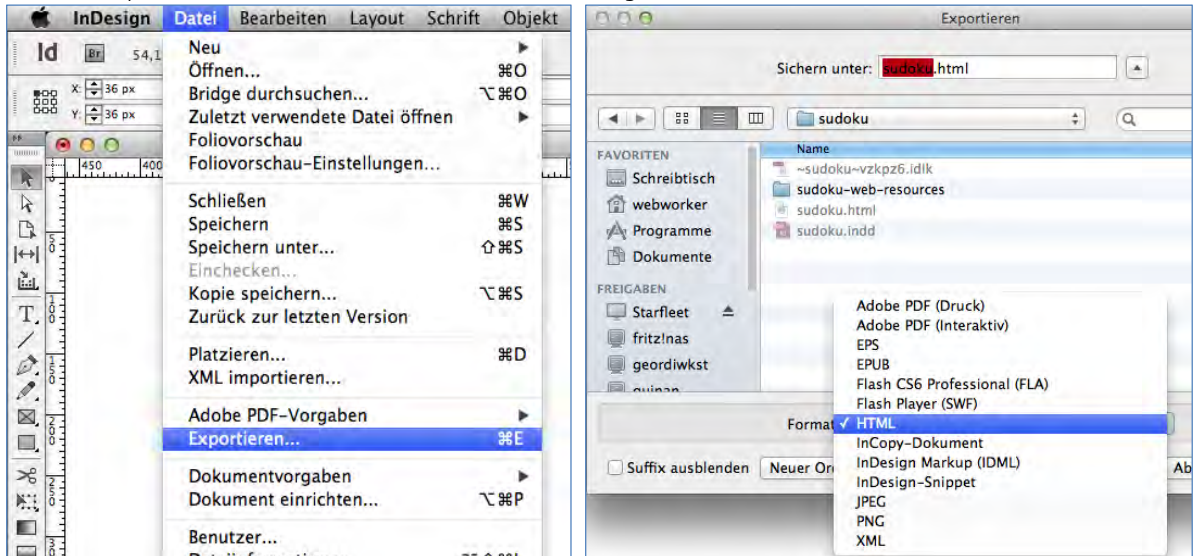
InDesign Datei Bearbeiten Layout Schrift Objekt

Id Br 54,1

X: 36 px
Y: 36 px

450 400

Neu ▶
Öffnen... ⌘O
Bridge durchsuchen... ⌥⌘O
Zuletzt verwendete Datei öffnen ▶
Foliovorschau
Foliovorschau-Einstellungen...

Schließen ⌘W
Speichern ⌘S
Speichern unter... ⇧⌘S
Einchecken...
Kopie speichern... ⌥⌘S
Zurück zur letzten Version

Platzieren... ⌘D
XML importieren...

Adobe PDF-Vorgaben ▶
Exportieren... ⌘E

Dokumentvorgaben ▶
Dokument einrichten... ⌥⌘P

Benutzer...
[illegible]

Exportieren

Sichern unter: sudoku.html

sudoku

FAVORITEN
Schreibtisch
webworker
Programme
Dokumente

FREIGABEN
Starfleet
fritz!nas
geordiwkst
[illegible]

Name
~sudoku~vzkpz6.idlk
sudoku-web-resources
sudoku.html
sudoku.indd

Format
Adobe PDF (Druck)
Adobe PDF (Interaktiv)
EPS
EPUB
Flash CS6 Professional (FLA)
Flash Player (SWF)
✓ HTML
InCopy-Dokument
InDesign Markup (IDML)
InDesign-Snippet
JPEG
PNG
XML

Suffix ausblenden
Neuer Or
Ab